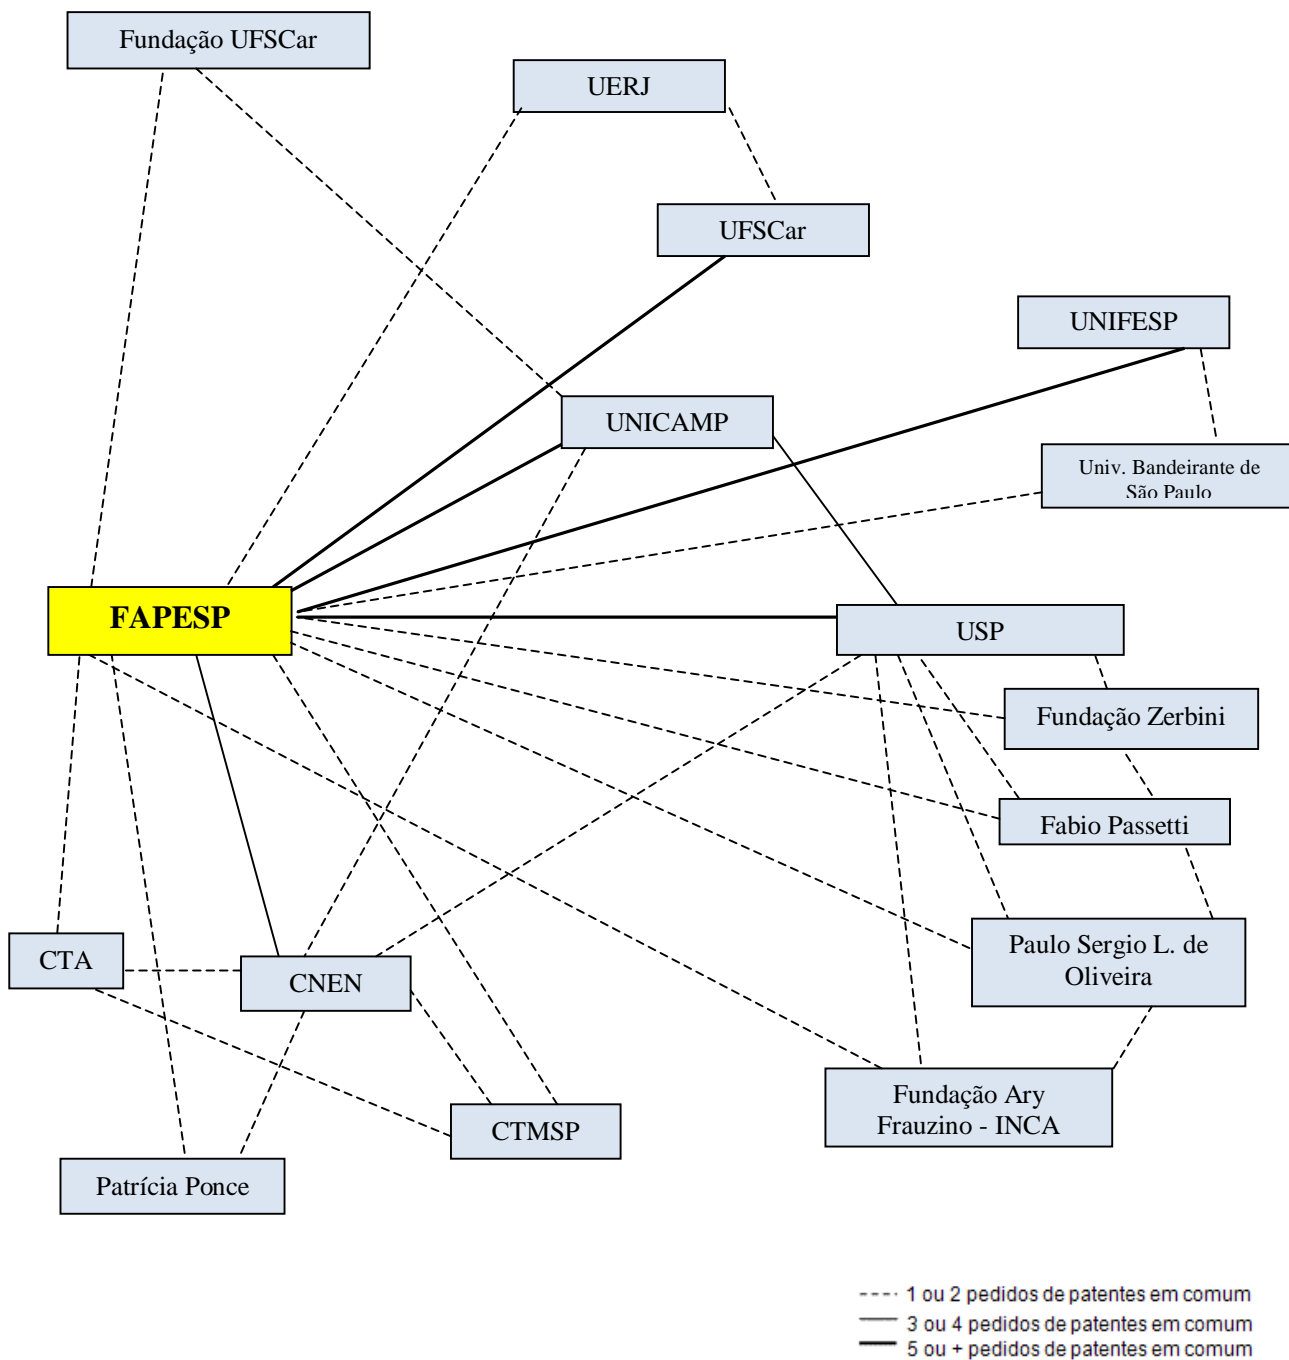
Fundação UFSCar

UERJ

UFSCar

UNIFESP

UNICAMP

Univ. Bandeirante de São Paulo

FAPESP

USP

Fundação Zerbini

Fabio Passetti

Paulo Sergio L. de Oliveira

CTA

CNEN

Fundação Ary Frauzino - INCA

CTMSP

Patrícia Ponce

1 ou 2 pedidos de patentes em comum
3 ou 4 pedidos de patentes em comum
5 ou + pedidos de patentes em comum